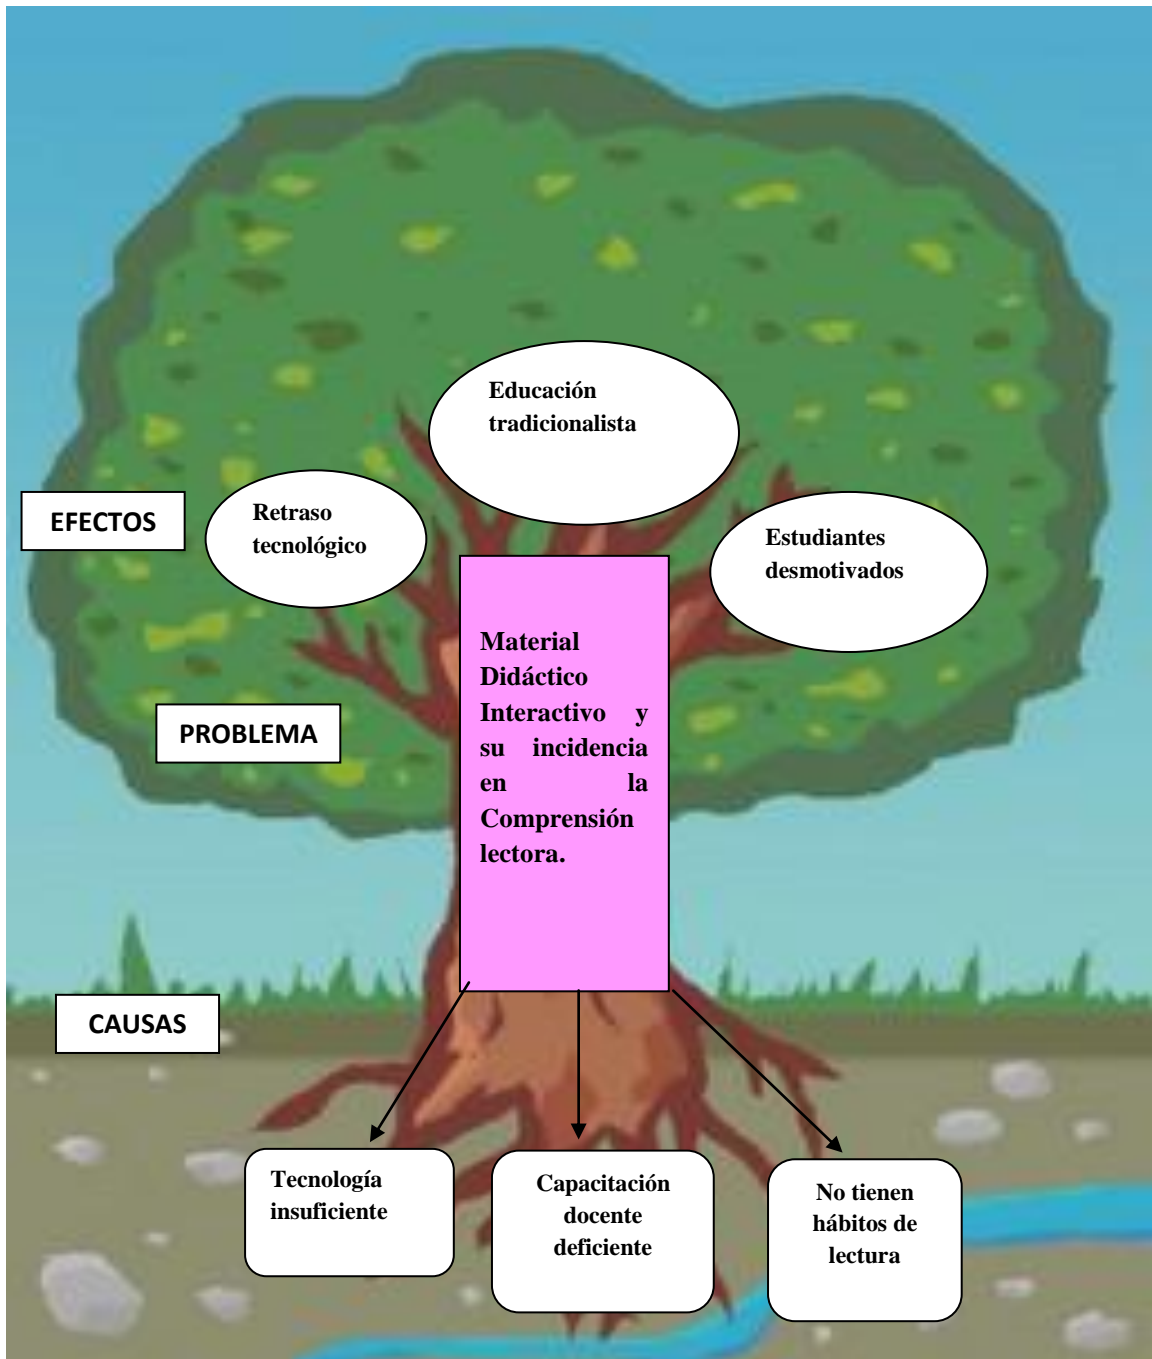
Educación tradicionalista

EFECTOS

Retraso tecnológico

Estudiantes desmotivados

Material Didáctico Interactivo y su incidencia en la Comprensión lectora.

PROBLEMA

CAUSAS

Tecnología insuficiente

Capacitación docente deficiente

No tienen hábitos de lectura